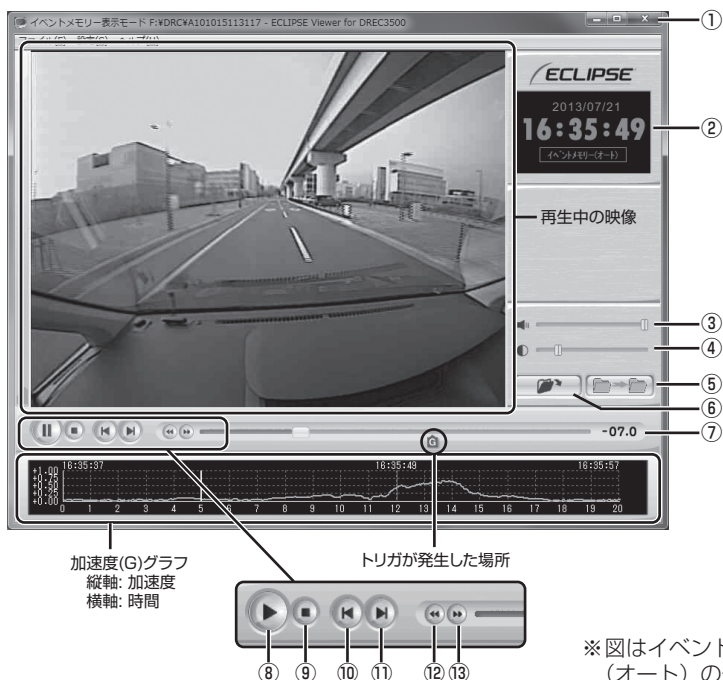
イベントメモリー表示モード F:¥DRC¥A101015113117 - ECLIPSE Viewer for DREC3500

①

ファイル(F) 設定(S) ヘルプ(H)

ECLIPSE

2013/07/21

16:35:49

イベントメモリー(オート)

②

再生中の映像

③

④

⑤

⑥

-07.0

⑦

16:35:37

16:35:49

16:35:57

+1.00
+0.75
+0.50
+0.25
0.00

0 1 2 3 4 5 6 7 8 9 10 11 12 13 14 15 16 17 18 19 20

加速度(G)グラフ
縦軸: 加速度
横軸: 時間

トリガが発生した場所

⑧ ⑨ ⑩ ⑪ ⑫ ⑬

※図はイベント
(オート) の